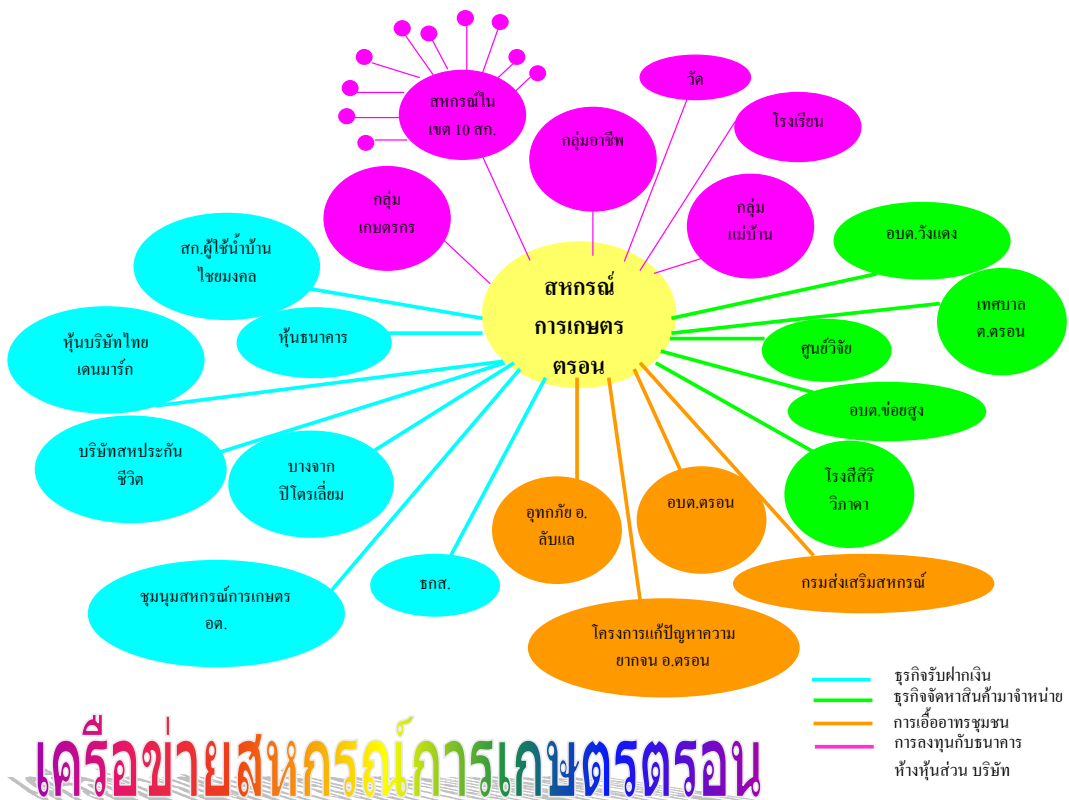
สหกรณ์ในเขต 10 สก.

วัด

กลุ่มอาชีพ

โรงเรียน

กลุ่มเกษตรกร

กลุ่มแม่บ้าน

สก.ผู้ใช้น้ำบ้านไชยมงคล

สหกรณ์การเกษตรตรอน

อบต.วังแดง

เทศบาล ต.ตรอน

หุ้นบริษัทไทยเดนมาร์ก

หุ้นธนาคาร

ศูนย์วิจัย

อบต.ข่อยสูง

บริษัทสหประกันชีวิต

บางจาก ปิโตรเลี่ยม

โรงสีสิริ วิภาดา

อุทกภัย อ.ลับแล

อบต.ตรอน

ธกส.

กรมส่งเสริมสหกรณ์

ชุมนุมสหกรณ์การเกษตร อต.

โครงการแก้ปัญหาความยากจน อ.ตรอน

ธุรกิจรับฝากเงิน
ธุรกิจจัดหาสินค้ามาจำหน่าย
การเอื้ออาทรชุมชน
การลงทุนกับธนาคาร
ห้างหุ้นส่วน บริษัท

เครือข่ายสหกรณ์การเกษตรตรอน